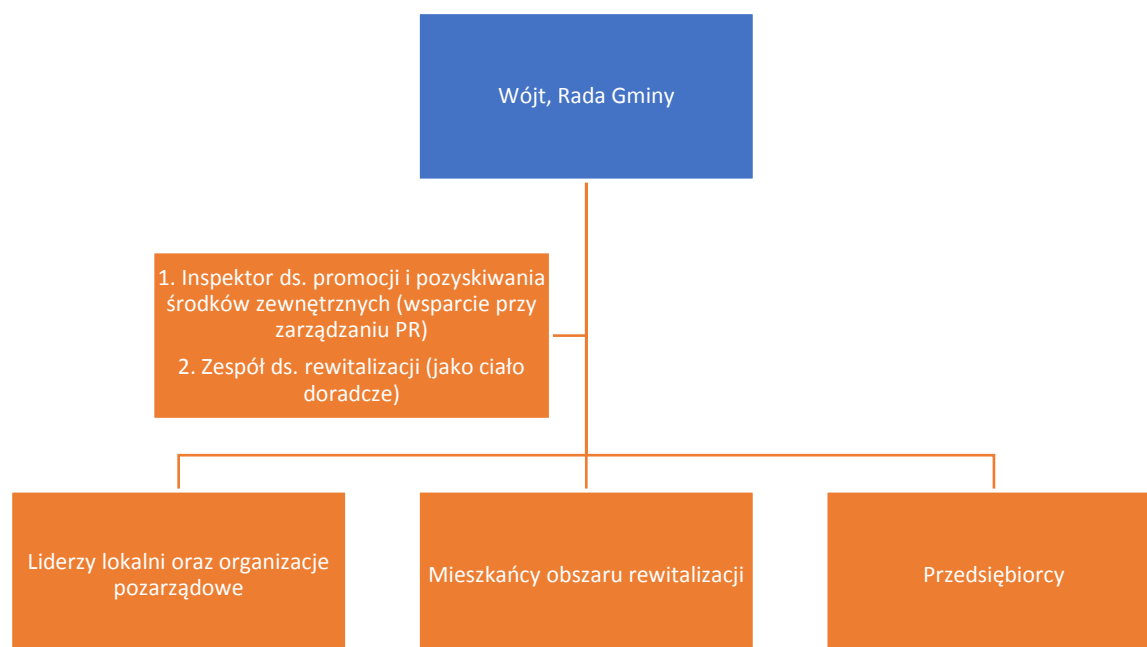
Wójt, Rada Gminy

1. Inspektor ds. promocji i pozyskiwania środków zewnętrznych (wsparcie przy zarządzaniu PR)

2. Zespół ds. rewitalizacji (jako ciało doradcze)

Liderzy lokalni oraz organizacje pozarządowe

Mieszkańcy obszaru rewitalizacji

Przedsiębiorcy